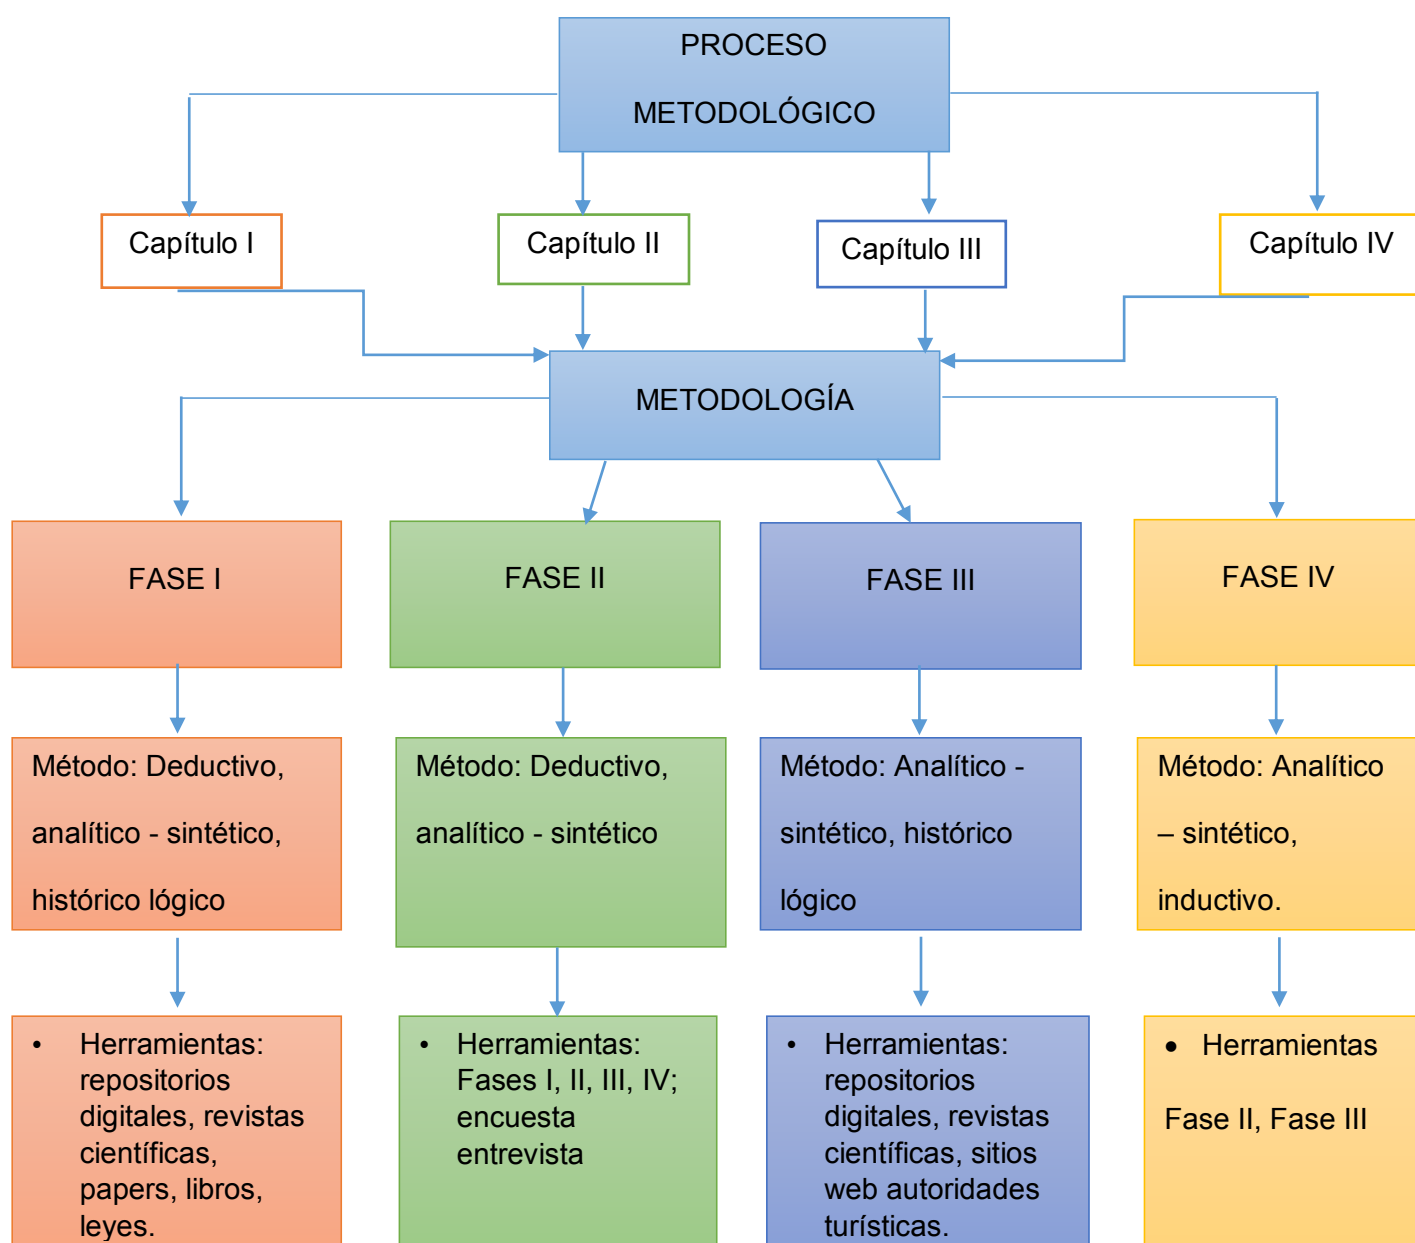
PROCESO METODOLÓGICO

Capítulo I

Capítulo II

Capítulo III

Capítulo IV

METODOLOGÍA

FASE I

FASE II

FASE III

FASE IV

Método: Deductivo, analítico - sintético, histórico lógico

Método: Deductivo, analítico - sintético

Método: Analítico - sintético, histórico lógico

Método: Analítico – sintético, inductivo.

• Herramientas: repositorios digitales, revistas científicas, papers, libros, leyes.

• Herramientas: Fases I, II, III, IV; encuesta entrevista

• Herramientas: repositorios digitales, revistas científicas, sitios web autoridades turísticas.

• Herramientas

Fase II, Fase III